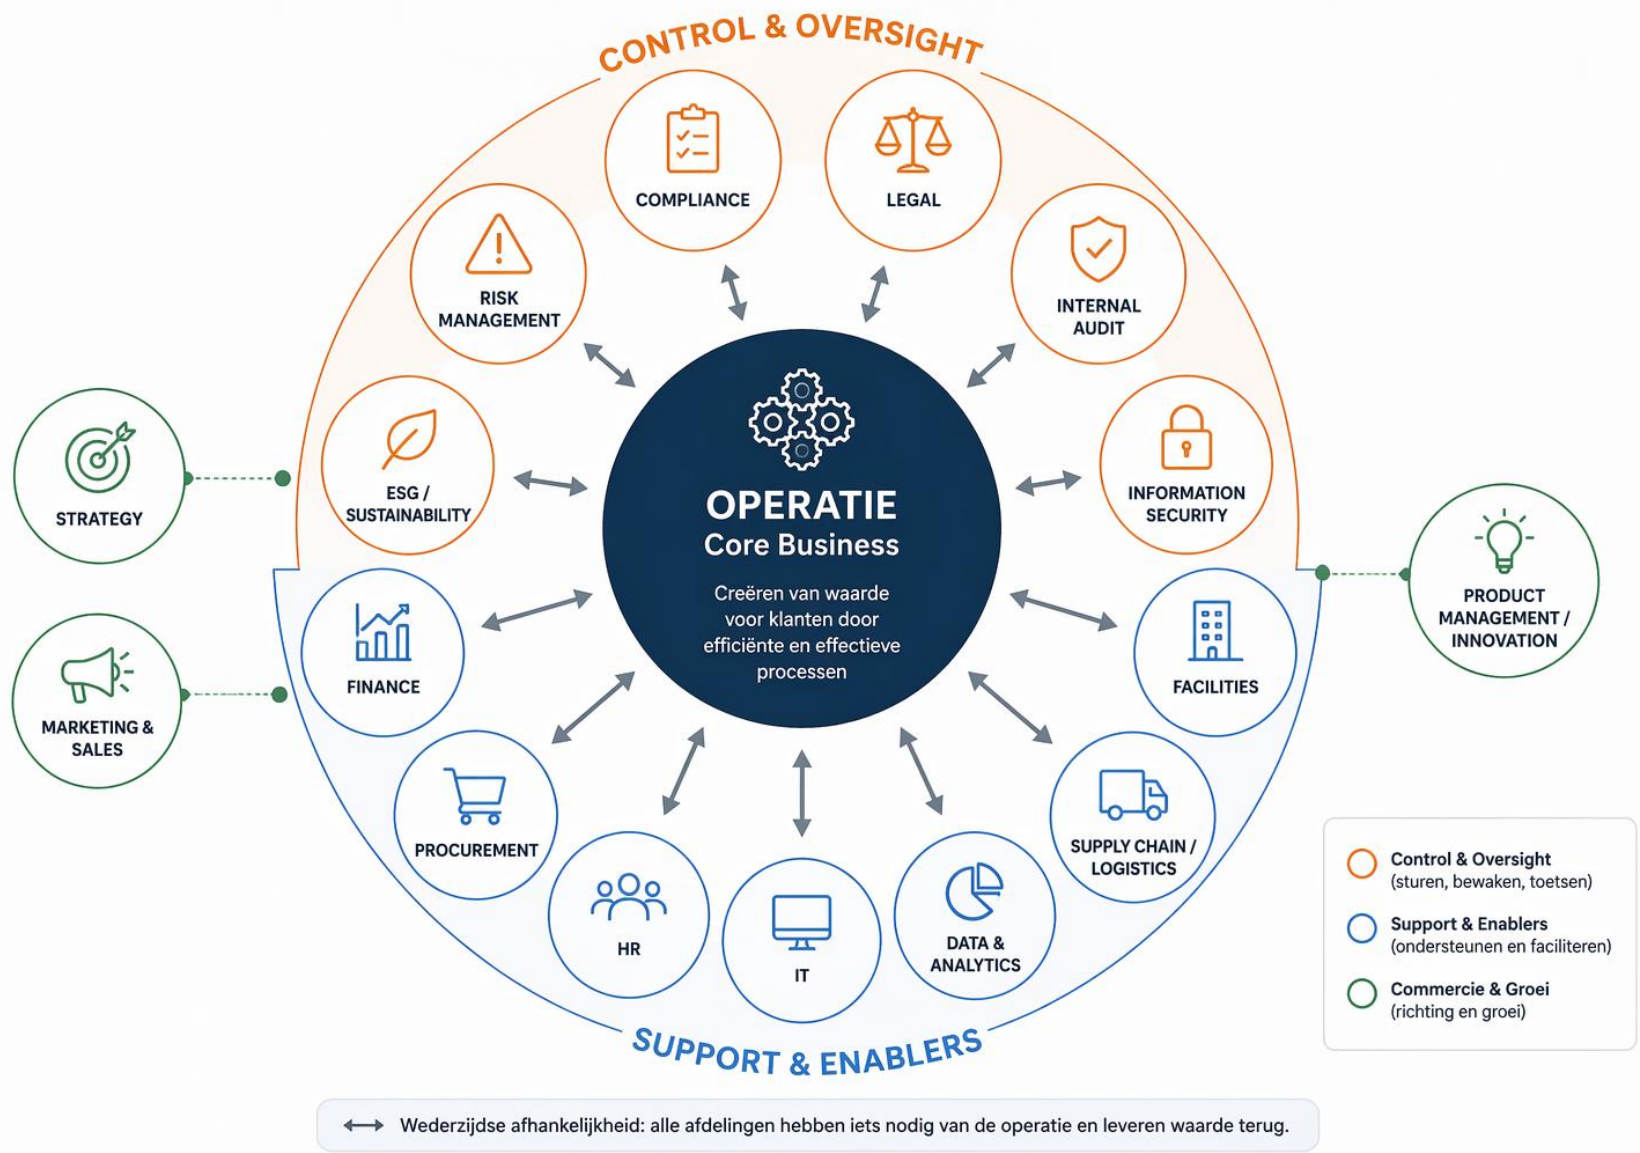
CONTROL & OVERSIGHT

COMPLIANCE

LEGAL

RISK MANAGEMENT

INTERNAL AUDIT

ESG / SUSTAINABILITY

INFORMATION SECURITY

STRATEGY

OPERATIE
Core Business

Creëren van waarde voor klanten door efficiënte en effectieve processen

PRODUCT MANAGEMENT / INNOVATION

FINANCE

FACILITIES

MARKETING & SALES

PROCUREMENT

SUPPLY CHAIN / LOGISTICS

HR

IT

DATA & ANALYTICS

SUPPORT & ENABLERS

Control & Oversight
(sturen, bewaken, toetsen)

Support & Enablers
(ondersteunen en faciliteren)

Commercie & Groei
(richting en groei)

Wederzijdse afhankelijkheid: alle afdelingen hebben iets nodig van de operatie en leveren waarde terug.